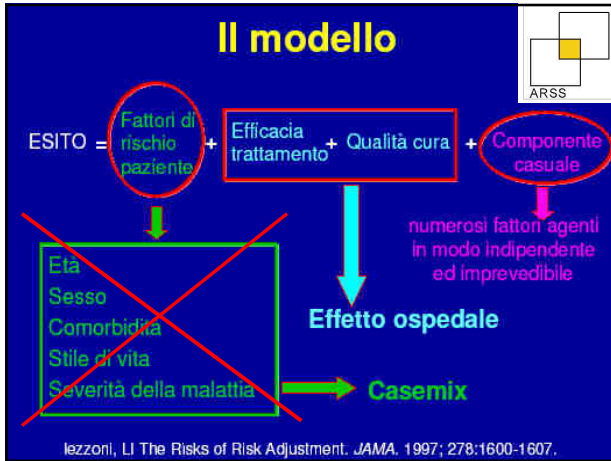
Il modello

ARSS

ESITO = Fattori di rischio paziente + Efficacia trattamento + Qualità cura + Componente casuale

numerosi fattori agenti in modo indipendente ed imprevedibile

Età
Sesso
Comorbidità
Stile di vita
Severità della malattia

Effetto ospedale

Casemix

Iezzoni, LI The Risks of Risk Adjustment. *JAMA.* 1997; 278:1600-1607.